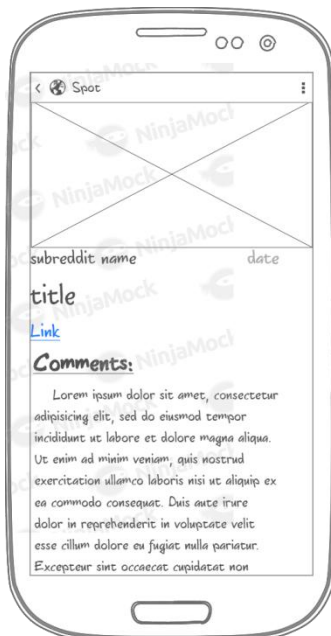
< Spot

subreddit name
date

title

Link

Comments:

Lorem ipsum dolor sit amet, consectetur adipisicing elit, sed do eiusmod tempor incididunt ut labore et dolore magna aliqua. Ut enim ad minim veniam, quis nostrud exercitation ullamco laboris nisi ut aliquip ex ea commodo consequat. Duis aute irure dolor in reprehenderit in voluptate velit esse cillum dolore eu fugiat nulla pariatur. Excepteur sint occaecat cupidatat non

NinjaMock